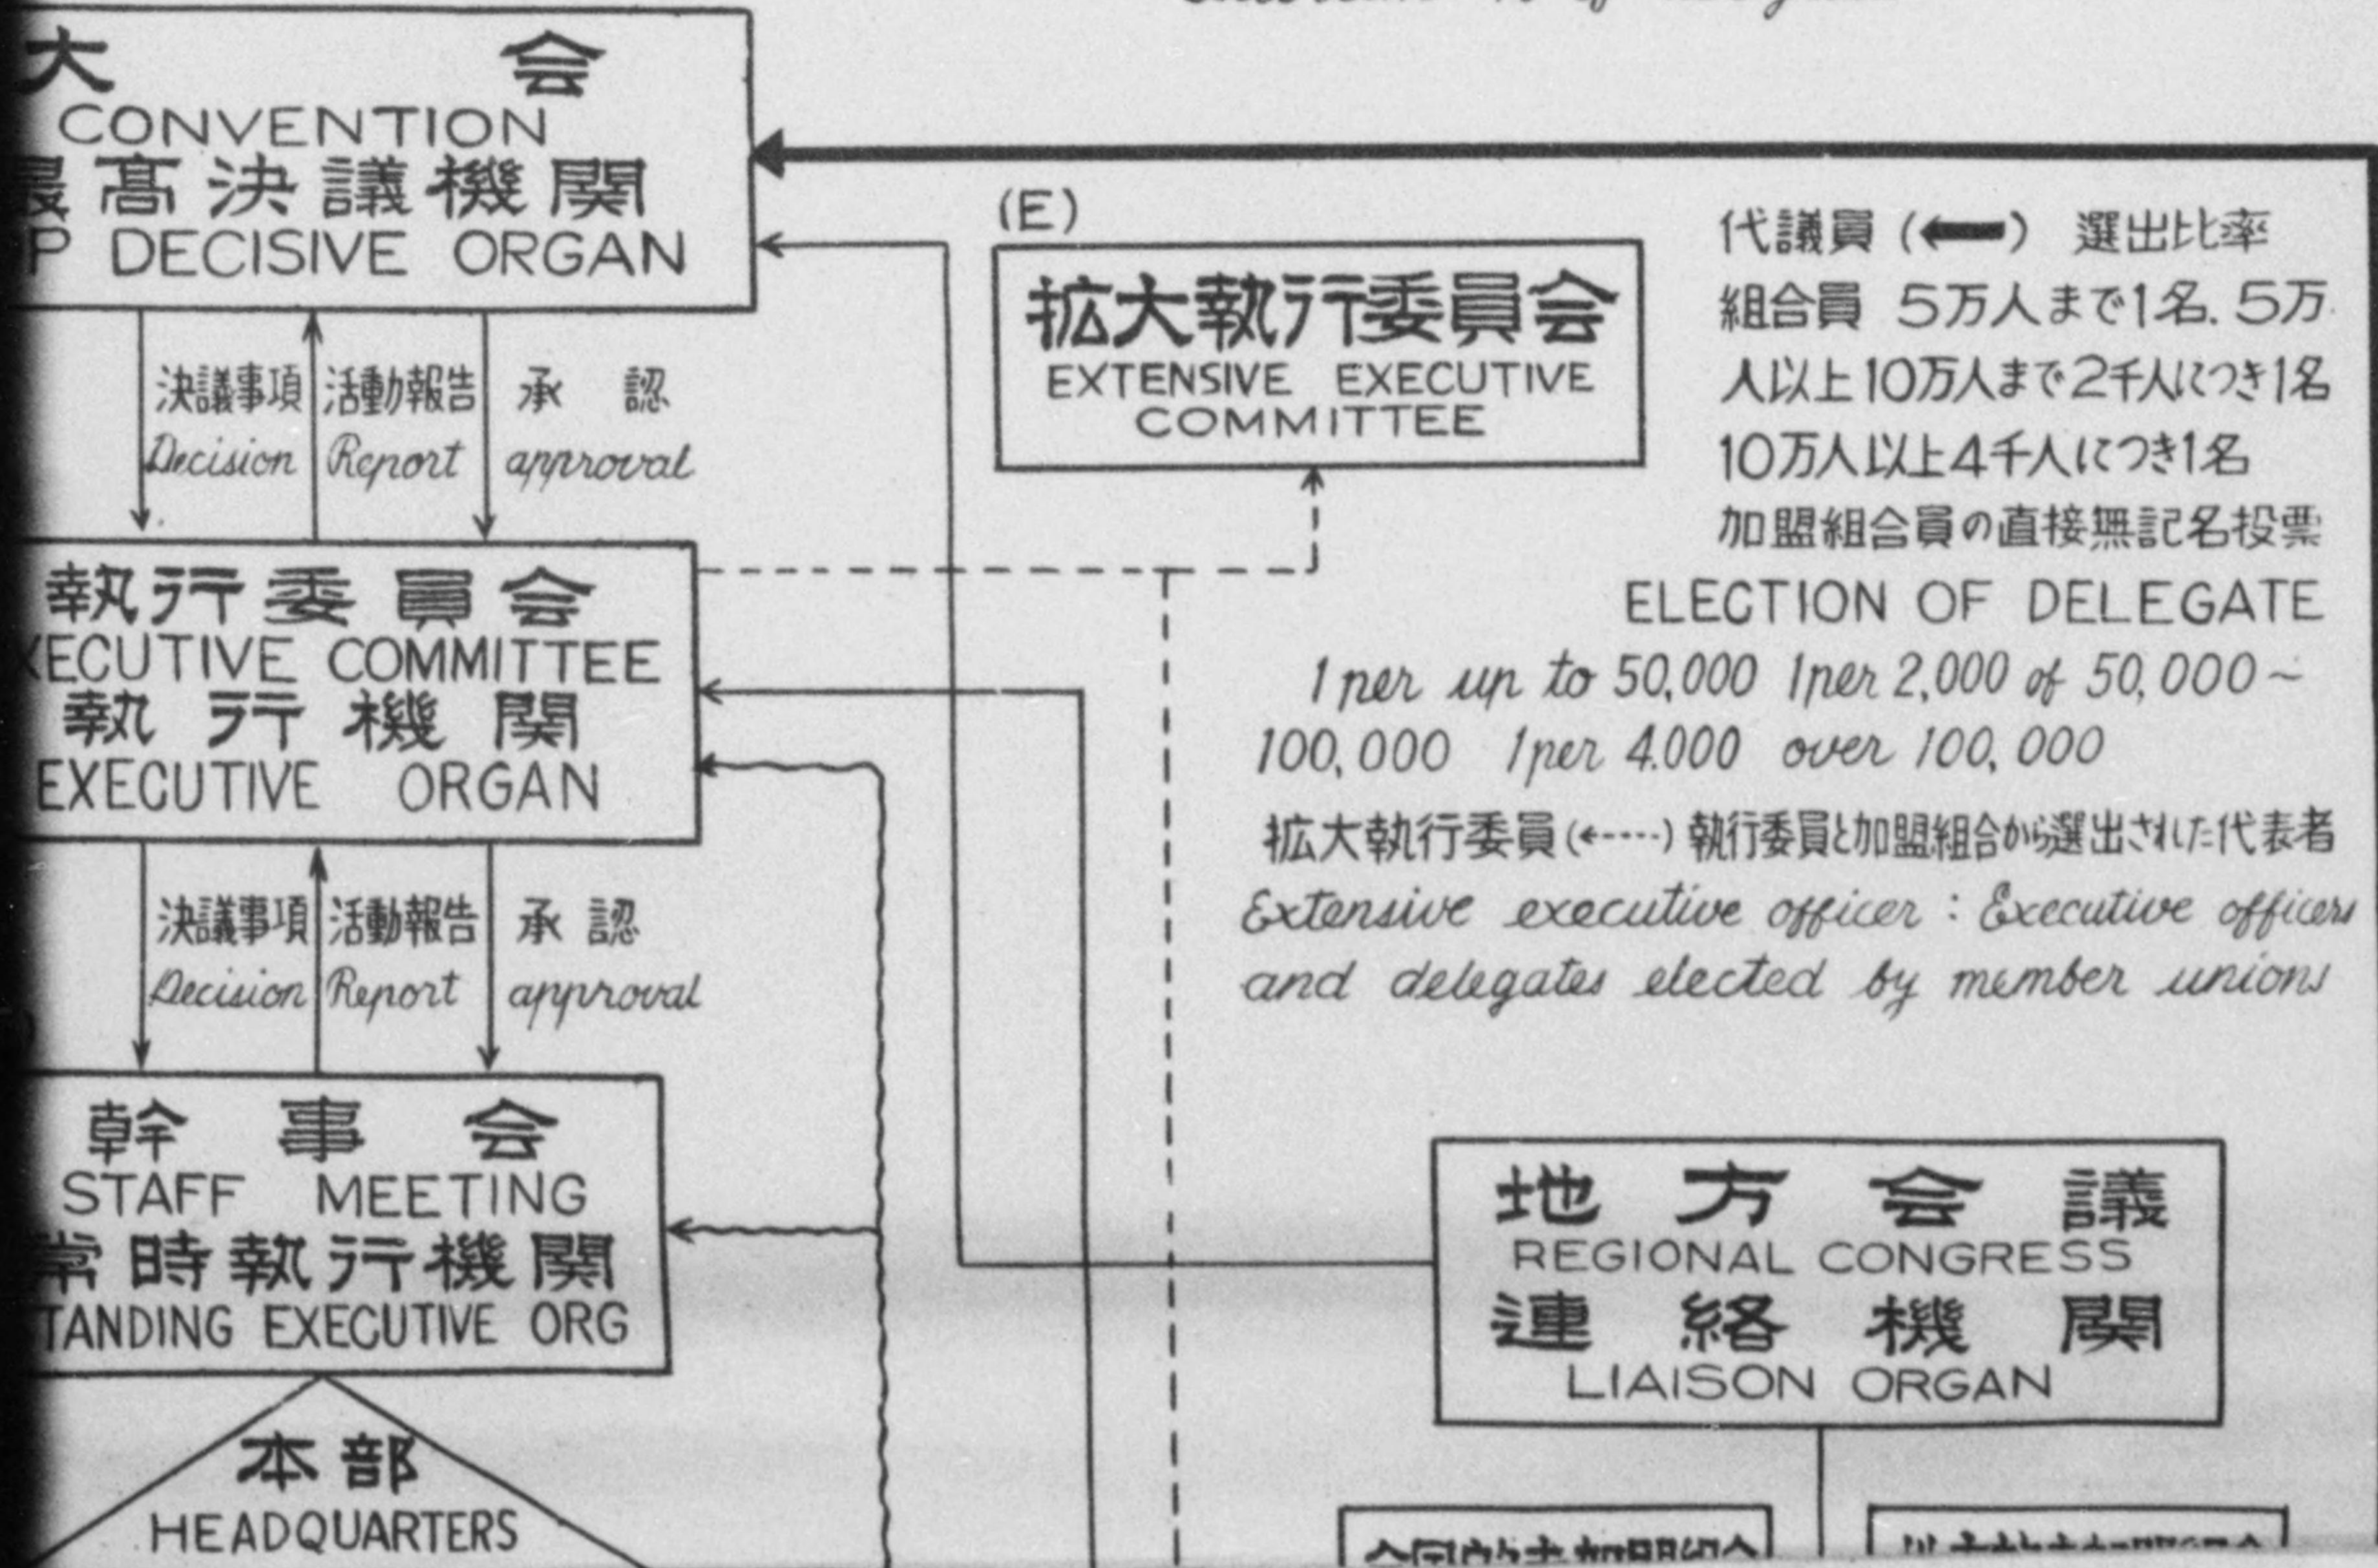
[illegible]

大　会
CONVENTION
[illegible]最高決議機関
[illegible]P DECISIVE ORGAN

決議事項 Decision
活動報告 Report
承認 approval

執行委員会
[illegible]ECUTIVE COMMITTEE
執行機関
EXECUTIVE ORGAN

決議事項 Decision
活動報告 Report
承認 approval

幹事会
STAFF MEETING
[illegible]常時執行機関
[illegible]TANDING EXECUTIVE ORG

本部
HEADQUARTERS

(E)
拡大執行委員会
EXTENSIVE EXECUTIVE COMMITTEE

代議員 (⟵) 選出比率
組合員 5万人まで1名. 5万人以上10万人まで2千人につき1名 10万人以上4千人につき1名
加盟組合員の直接無記名投票
ELECTION OF DELEGATE
1 per up to 50,000 1per 2,000 of 50,000~100,000 1per 4.000 over 100,000

拡大執行委員 (←----) 執行委員と加盟組合から選出された代表者
Extensive executive officer : Executive officers and delegates elected by member unions

地方会議
REGIONAL CONGRESS
連絡機関
LIAISON ORGAN

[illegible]
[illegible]